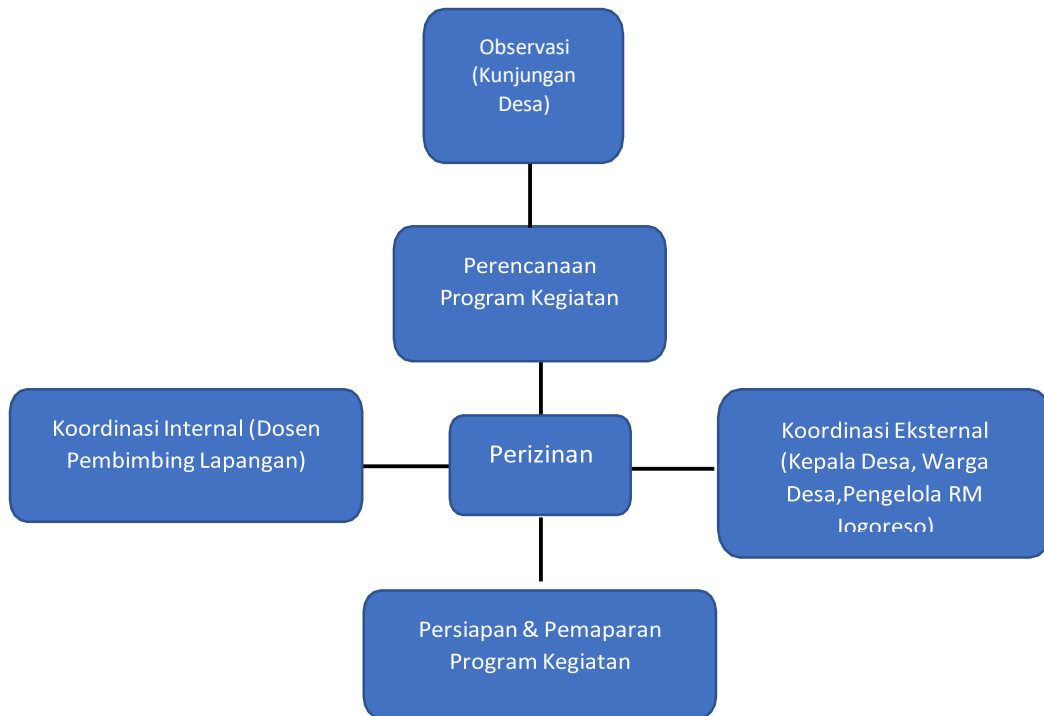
Observasi (Kunjungan Desa)

Perencanaan Program Kegiatan

Koordinasi Internal (Dosen Pembimbing Lapangan)

Perizinan

Koordinasi Eksternal (Kepala Desa, Warga Desa,Pengelola RM Jogoreso)

Persiapan & Pemaparan Program Kegiatan